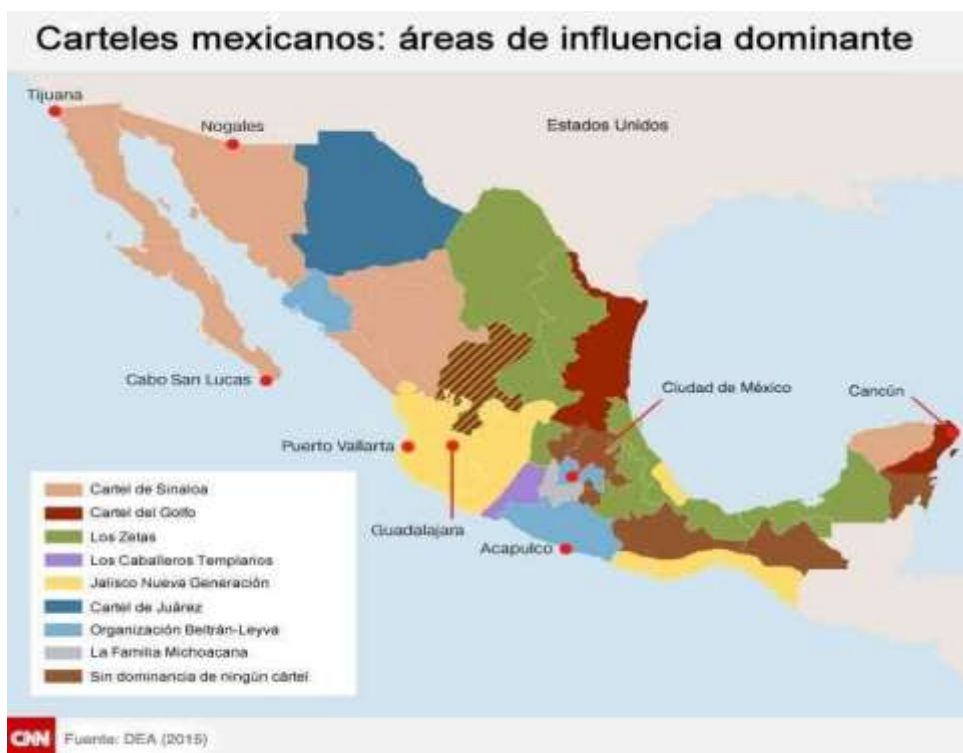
Carteles mexicanos: áreas de influencia dominante

Tijuana
Nogales
Estados Unidos
Cabo San Lucas
Ciudad de México
Cancún
Puerto Vallarta
Guadalajara
Acapulco

Cartel de Sinaloa
Cartel del Golfo
Los Zetas
Los Caballeros Templarios
Jalisco Nueva Generación
Cartel de Juárez
Organización Beltrán-Leyva
La Familia Michoacana
Sin dominancia de ningún cártel

CNN
Fuente: DEA (2015)